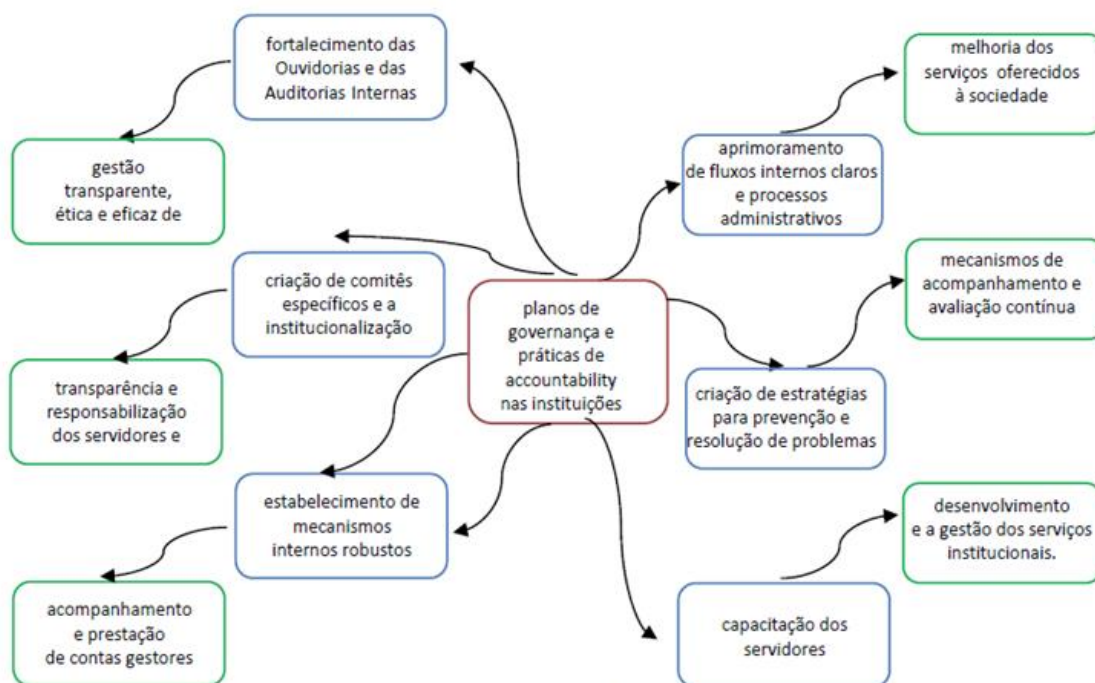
planos de governança e práticas de accountability nas instituições

fortalecimento das Ouvidorias e das Auditorias Internas

gestão transparente, ética e eficaz de

criação de comitês específicos e a institucionalização

transparência e responsabilização dos servidores e

estabelecimento de mecanismos internos robustos

acompanhamento e prestação de contas gestores

aprimoramento de fluxos internos claros e processos administrativos

melhoria dos serviços oferecidos à sociedade

criação de estratégias para prevenção e resolução de problemas

mecanismos de acompanhamento e avaliação contínua

capacitação dos servidores

desenvolvimento e a gestão dos serviços institucionais.